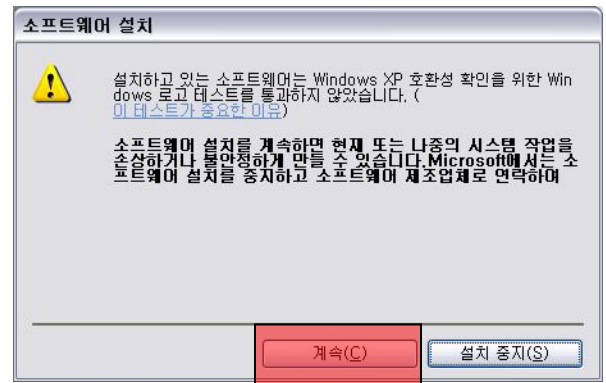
소프트웨어 설치

설치하고 있는 소프트웨어는 Windows XP 호환성 확인을 위한 Windows 로고 테스트를 통과하지 않았습니다. (이 테스트가 중요한 이유)

소프트웨어 설치를 계속하면 현재 또는 나중의 시스템 작업을 손상하거나 불안정하게 만들 수 있습니다.Microsoft에서는 소프트웨어 설치를 중지하고 소프트웨어 제조업체로 연락하여

계속(C)

설치 중지(S)